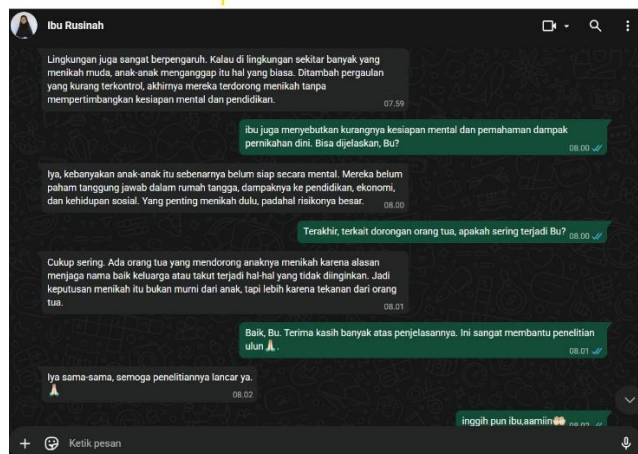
Ibu Rusinah

Lingkungan juga sangat berpengaruh. Kalau di lingkungan sekitar banyak yang menikah muda, anak-anak menganggap itu hal yang biasa. Ditambah pergaulan yang kurang terkontrol, akhirnya mereka terdorong menikah tanpa mempertimbangkan kesiapan mental dan pendidikan. 07.59

ibu juga menyebutkan kurangnya kesiapan mental dan pemahaman dampak pernikahan dini. Bisa dijelaskan, Bu? 08.00

Iya, kebanyakan anak-anak itu sebenarnya belum siap secara mental. Mereka belum paham tanggung jawab dalam rumah tangga, dampaknya ke pendidikan, ekonomi, dan kehidupan sosial. Yang penting menikah dulu, padahal risikonya besar. 08.00

Terakhir, terkait dorongan orang tua, apakah sering terjadi Bu? 08.00

Cukup sering. Ada orang tua yang mendorong anaknya menikah karena alasan menjaga nama baik keluarga atau takut terjadi hal-hal yang tidak diinginkan. Jadi keputusan menikah itu bukan murni dari anak, tapi lebih karena tekanan dari orang tua. 08.01

Baik, Bu. Terima kasih banyak atas penjelasannya. Ini sangat membantu penelitian ulun 🙏. 08.01

Iya sama-sama, semoga penelitiannya lancar ya. 🙏 08.02

inggih pun ibu,aamiin🤲 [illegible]

Ketik pesan